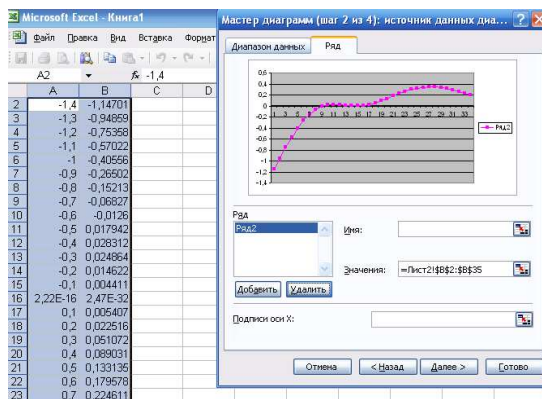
Microsoft Excel - Книга1

Файл Правка Вид Вставка Формат

A2 fx -1,4

| | A | B | C | D |
|---|---|---|---|---|
| 2 | -1,4 | -1,14701 | | |
| 3 | -1,3 | -0,94859 | | |
| 4 | -1,2 | -0,75358 | | |
| 5 | -1,1 | -0,57022 | | |
| 6 | -1 | -0,40556 | | |
| 7 | -0,9 | -0,26502 | | |
| 8 | -0,8 | -0,15213 | | |
| 9 | -0,7 | -0,06827 | | |
| 10 | -0,6 | -0,0126 | | |
| 11 | -0,5 | 0,017942 | | |
| 12 | -0,4 | 0,028312 | | |
| 13 | -0,3 | 0,024864 | | |
| 14 | -0,2 | 0,014622 | | |
| 15 | -0,1 | 0,004411 | | |
| 16 | 2,22E-16 | 2,47E-32 | | |
| 17 | 0,1 | 0,005407 | | |
| 18 | 0,2 | 0,022516 | | |
| 19 | 0,3 | 0,051072 | | |
| 20 | 0,4 | 0,089031 | | |
| 21 | 0,5 | 0,133135 | | |
| 22 | 0,6 | 0,179578 | | |
| 23 | 0,7 | 0,224611 | | |

Мастер диаграмм (шаг 2 из 4): источник данных диа...

Диапазон данных Ряд

0,6 0,4 0,2 0 -0,2 -0,4 -0,6 -0,8 -1 -1,2 -1,4
1 3 5 7 9 11 13 15 17 19 21 23 25 27 29 31 33
Ряд2

Ряд
Ряд2

Имя:

Значения: =Лист2!$B$2:$B$35

Добавить Удалить

Подписи оси X:

Отмена < Назад Далее > Готово